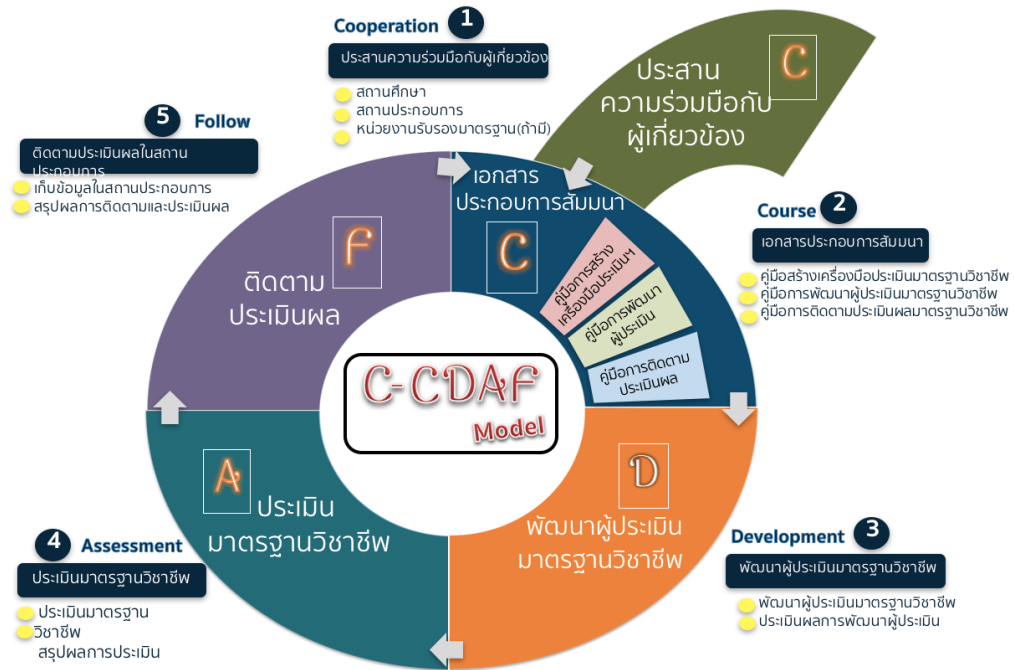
Cooperation 1

ประสานความร่วมมือกับผู้เกี่ยวข้อง

สถานศึกษา
สถานประกอบการ
หน่วยงานรับรองมาตรฐาน(ถ้ามี)

C

ประสาน
ความร่วมมือกับ
ผู้เกี่ยวข้อง

5 Follow

ติดตามประเมินผลในสถานประกอบการ

เก็บข้อมูลในสถานประกอบการ
สรุปผลการติดตามและประเมินผล

เอกสาร
ประกอบการสัมมนา

C

คู่มือการสร้างเครื่องมือประเมินฯ

คู่มือการพัฒนาผู้ประเมิน

คู่มือการติดตามประเมินผล

Course 2

เอกสารประกอบการสัมมนา

คู่มือสร้างเครื่องมือประเมินมาตรฐานวิชาชีพ
คู่มือการพัฒนาผู้ประเมินมาตรฐานวิชาชีพ
คู่มือการติดตามประเมินผลมาตรฐานวิชาชีพ

F

ติดตาม
ประเมินผล

C-CDAF
Model

A

ประเมิน
มาตรฐานวิชาชีพ

D

พัฒนาผู้ประเมิน
มาตรฐานวิชาชีพ

4 Assessment

ประเมินมาตรฐานวิชาชีพ

ประเมินมาตรฐาน
วิชาชีพ
สรุปผลการประเมิน

Development 3

พัฒนาผู้ประเมินมาตรฐานวิชาชีพ

พัฒนาผู้ประเมินมาตรฐานวิชาชีพ
ประเมินผลการพัฒนาผู้ประเมิน